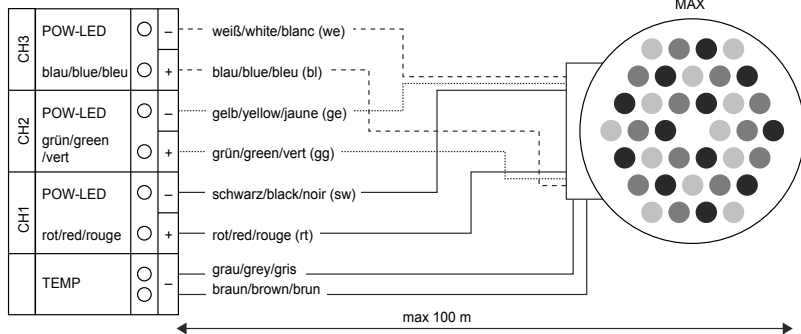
MAX

| | | | |
|---|---|---|---|
| CH3 | POW-LED | ○ | – |
| | blau/blue/bleu | ○ | + |
| CH2 | POW-LED | ○ | – |
| | grün/green /vert | ○ | + |
| CH1 | POW-LED | ○ | – |
| | rot/red/rouge | ○ | + |
| | TEMP | ○ ○ | – |

weiß/white/blanc (we)
blau/blue/bleu (bl)
gelb/yellow/jaune (ge)
grün/green/vert (gg)
schwarz/black/noir (sw)
rot/red/rouge (rt)
grau/grey/gris
braun/brown/brun

max 100 m